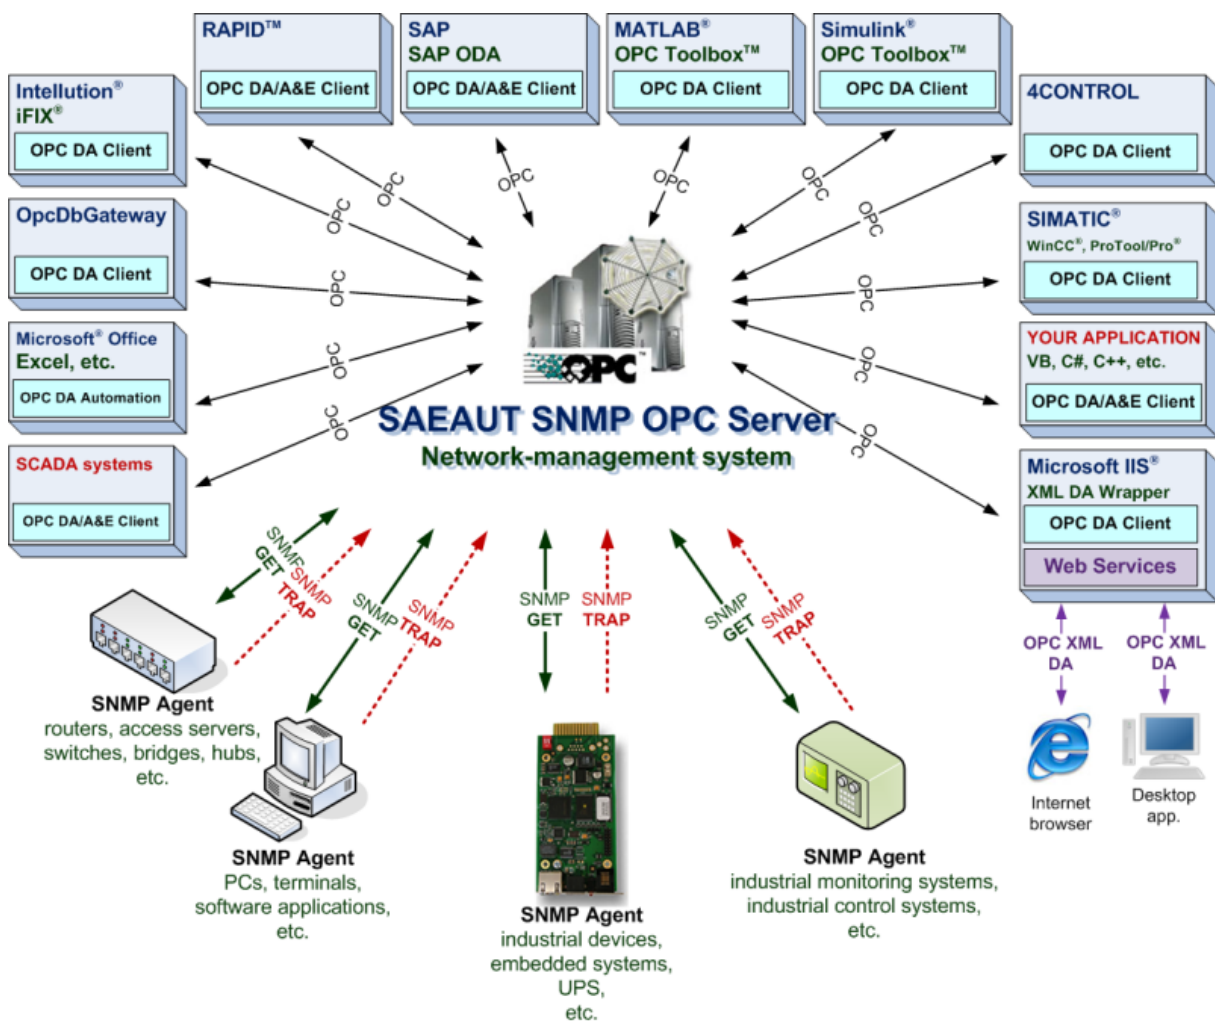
RAPID™
OPC DA/A&E Client

SAP
SAP ODA
OPC DA/A&E Client

MATLAB®
OPC Toolbox™
OPC DA Client

Simulink®
OPC Toolbox™
OPC DA Client

Intellution®
iFIX®
OPC DA Client

4CONTROL
OPC DA Client

OpcDbGateway
OPC DA Client

SIMATIC®
WinCC®, ProTool/Pro®
OPC DA Client

Microsoft® Office
Excel, etc.
OPC DA Automation

YOUR APPLICATION
VB, C#, C++, etc.
OPC DA/A&E Client

SCADA systems
OPC DA/A&E Client

Microsoft IIS®
XML DA Wrapper
OPC DA Client
Web Services

OPC OPC OPC OPC OPC OPC OPC OPC OPC OPC OPC OPC OPC OPC

OPC™

SAEAUT SNMP OPC Server
Network-management system

SNMP GET SNMP TRAP
SNMP GET SNMP TRAP
SNMP GET SNMP TRAP
SNMP GET SNMP TRAP

OPC XML DA
OPC XML DA

Internet browser
Desktop app.

SNMP Agent
routers, access servers, switches, bridges, hubs, etc.

SNMP Agent
PCs, terminals, software applications, etc.

SNMP Agent
industrial devices, embedded systems, UPS, etc.

SNMP Agent
industrial monitoring systems, industrial control systems, etc.